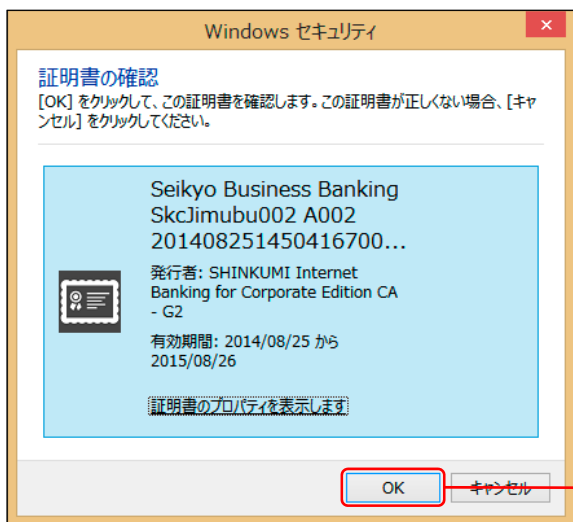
Windows セキュリティ

証明書の確認

[OK] をクリックして、この証明書を確認します。この証明書が正しくない場合、[キャンセル] をクリックしてください。

Seikyo Business Banking SkcJimubu002 A002 201408251450416700...

発行者: SHINKUMI Internet Banking for Corporate Edition CA - G2

有効期間: 2014/08/25 から 2015/08/26

証明書のプロパティを表示します

OK

キャンセル